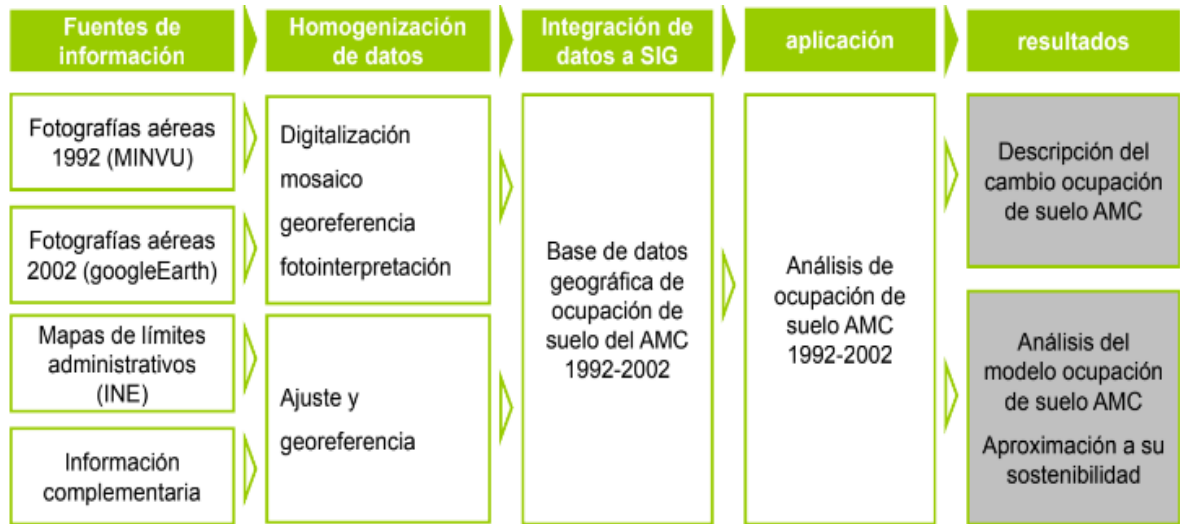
Fuentes de información

Homogenización de datos

Integración de datos a SIG

aplicación

resultados

Fotografías aéreas 1992 (MINVU)

Fotografías aéreas 2002 (googleEarth)

Mapas de límites administrativos (INE)

Información complementaria

Digitalización

mosaico

georeferencia

fotointerpretación

Ajuste y georeferencia

Base de datos geográfica de ocupación de suelo del AMC 1992-2002

Análisis de ocupación de suelo AMC 1992-2002

Descripción del cambio ocupación de suelo AMC

Análisis del modelo ocupación de suelo AMC

Aproximación a su sostenibilidad